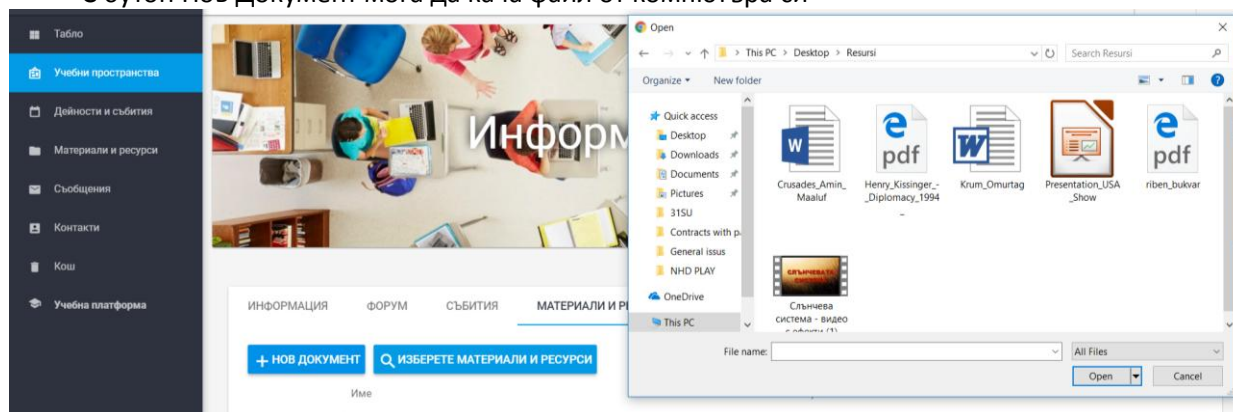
С бутон Нов документ мога да качa файл от компютъра си

Табло
Учебни пространства
Дейности и събития
Материали и ресурси
Съобщения
Контакти
Кош
Учебна платформа

Информ

ИНФОРМАЦИЯ ФОРУМ СЪБИТИЯ МАТЕРИАЛИ И Р

+ НОВ ДОКУМЕНТ
ИЗБЕРЕТЕ МАТЕРИАЛИ И РЕСУРСИ

Име

Open
This PC > Desktop > Resursi
Search Resursi
Organize New folder
Quick access
Desktop
Downloads
Documents
Pictures
31SU
Contracts with p
General issus
NHD PLAY
OneDrive
This PC

Crusades_Amin_Maaluf
pdf
Henry_Kissinger_-_Diplomacy_1994_
Krum_Omurtag
Presentation_USA_Show
pdf
riben_bukvar
Слънчева система - видео с ефекти (1)

File name:
All Files
Open
Cancel